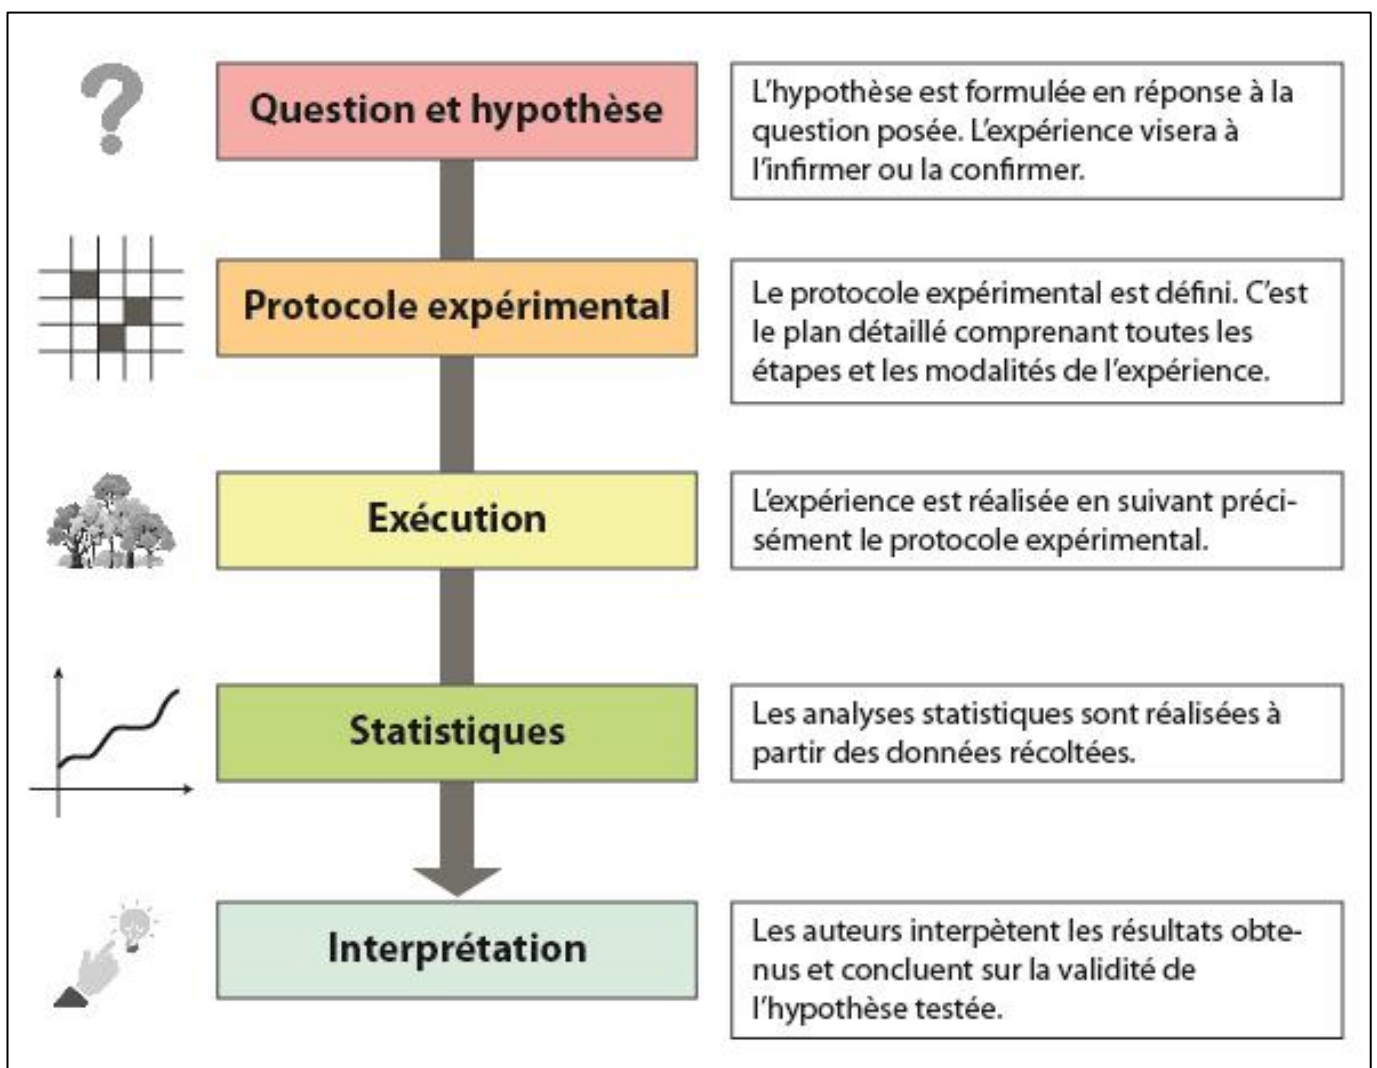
?

Question et hypothèse

L'hypothèse est formulée en réponse à la question posée. L'expérience visera à l'infirmer ou la confirmer.

Protocole expérimental

Le protocole expérimental est défini. C'est le plan détaillé comprenant toutes les étapes et les modalités de l'expérience.

Exécution

L'expérience est réalisée en suivant précisément le protocole expérimental.

Statistiques

Les analyses statistiques sont réalisées à partir des données récoltées.

Interprétation

Les auteurs interpètent les résultats obtenus et concluent sur la validité de l'hypothèse testée.